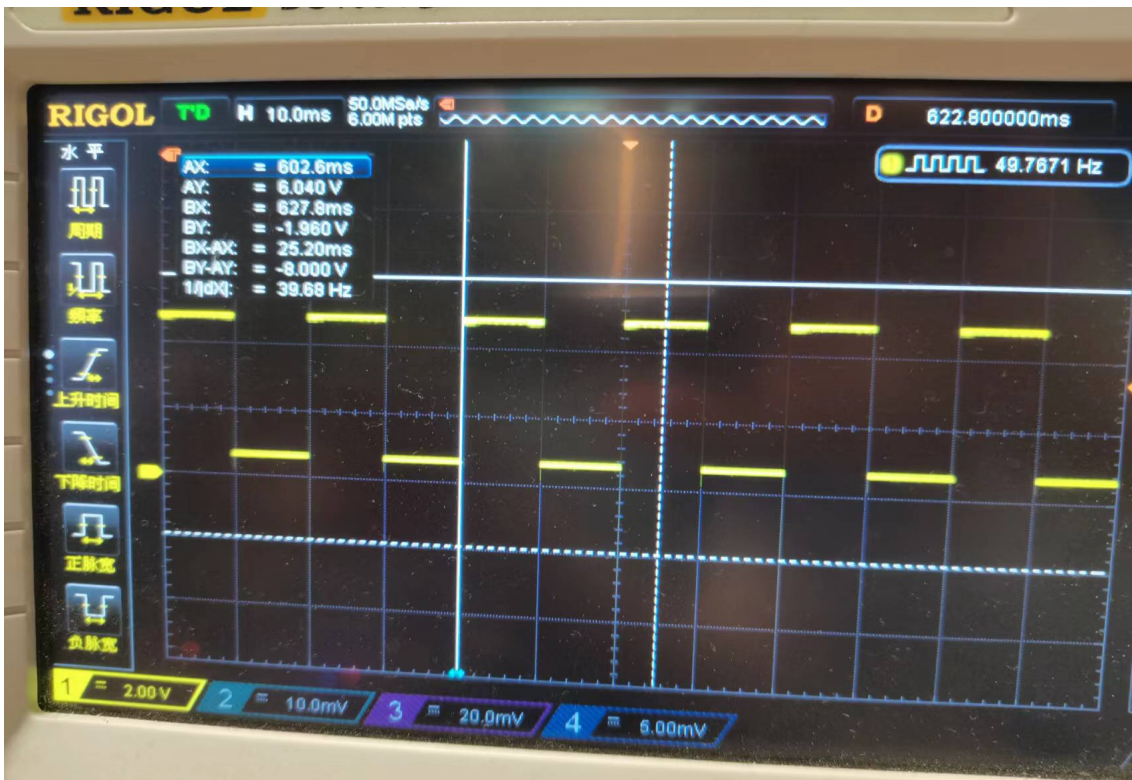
RIGOL T'D H 10.0ms 50.0MSa/s 6.00M pts D 622.800000ms

水平

周期

频率

上升时间

下降时间

正脉宽

负脉宽

AX: = 602.6ms
AY: = 6.040 V
BX: = 627.8ms
BY: = -1.960 V
BX-AX: = 25.20ms
BY-AY: = -8.000 V
1/|dX|: = 39.68 Hz

49.7671 Hz

1 = 2.00V 2 = 10.0mV 3 = 20.0mV 4 = 5.00mV